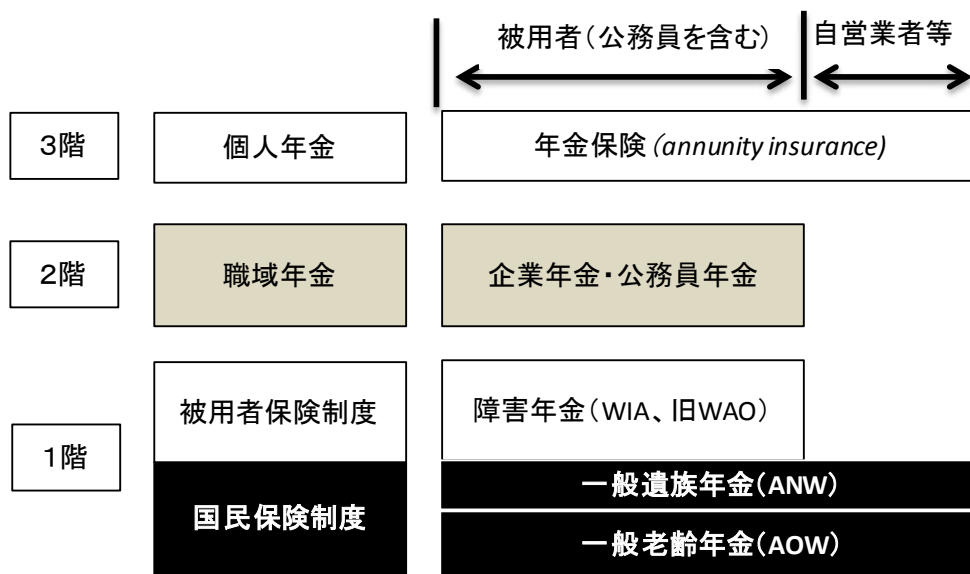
被用者（公務員を含む）

自営業者等

3階

個人年金

年金保険 *(annunity insurance)*

2階

職域年金

企業年金・公務員年金

1階

被用者保険制度

障害年金（WIA、旧WAO）

国民保険制度

一般遺族年金（ANW）

一般老齢年金（AOW）